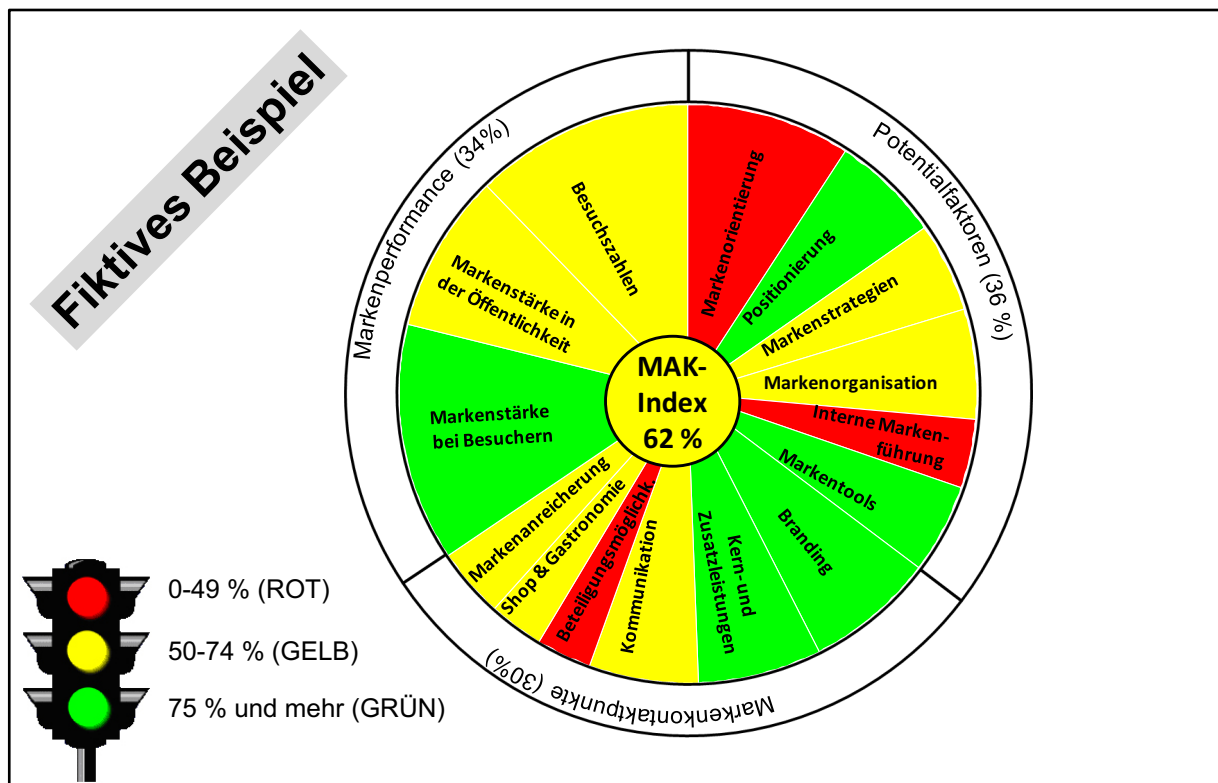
Fiktives Beispiel

Markenperformance (34%)

Potentialfaktoren (36 %)

Markenkontaktpunkte (30%)

Besuchszahlen

Markenstärke in der Öffentlichkeit

Markenstärke bei Besuchern

Markenanreicherung

Shop & Gastronomie

Beteiligungsmöglichk.

Kommunikation

Kern- und Zusatzleistungen

Branding

Markentools

Interne Markenführung

Markenorganisation

Markenstrategien

Positionierung

Markenorientierung

MAK-Index 62 %

0-49 % (ROT)

50-74 % (GELB)

75 % und mehr (GRÜN)